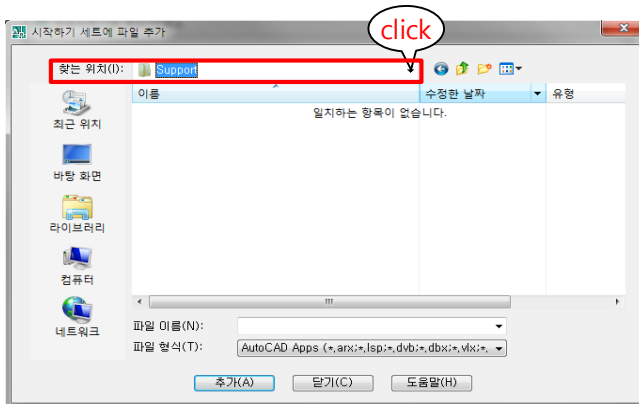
시작하기 세트에 파일 추가

click

찾는 위치(I): Support

최근 위치
바탕 화면
라이브러리
컴퓨터
네트워크

| 이름 | 수정한 날짜 | 유형 |
|---|---|---|
| 일치하는 항목이 없습니다. | | |

파일 이름(N):
파일 형식(T): AutoCAD Apps (*.arx;*.lsp;*.dvb;*.dbx;*.vlx;*.

추가(A)
닫기(C)
도움말(H)